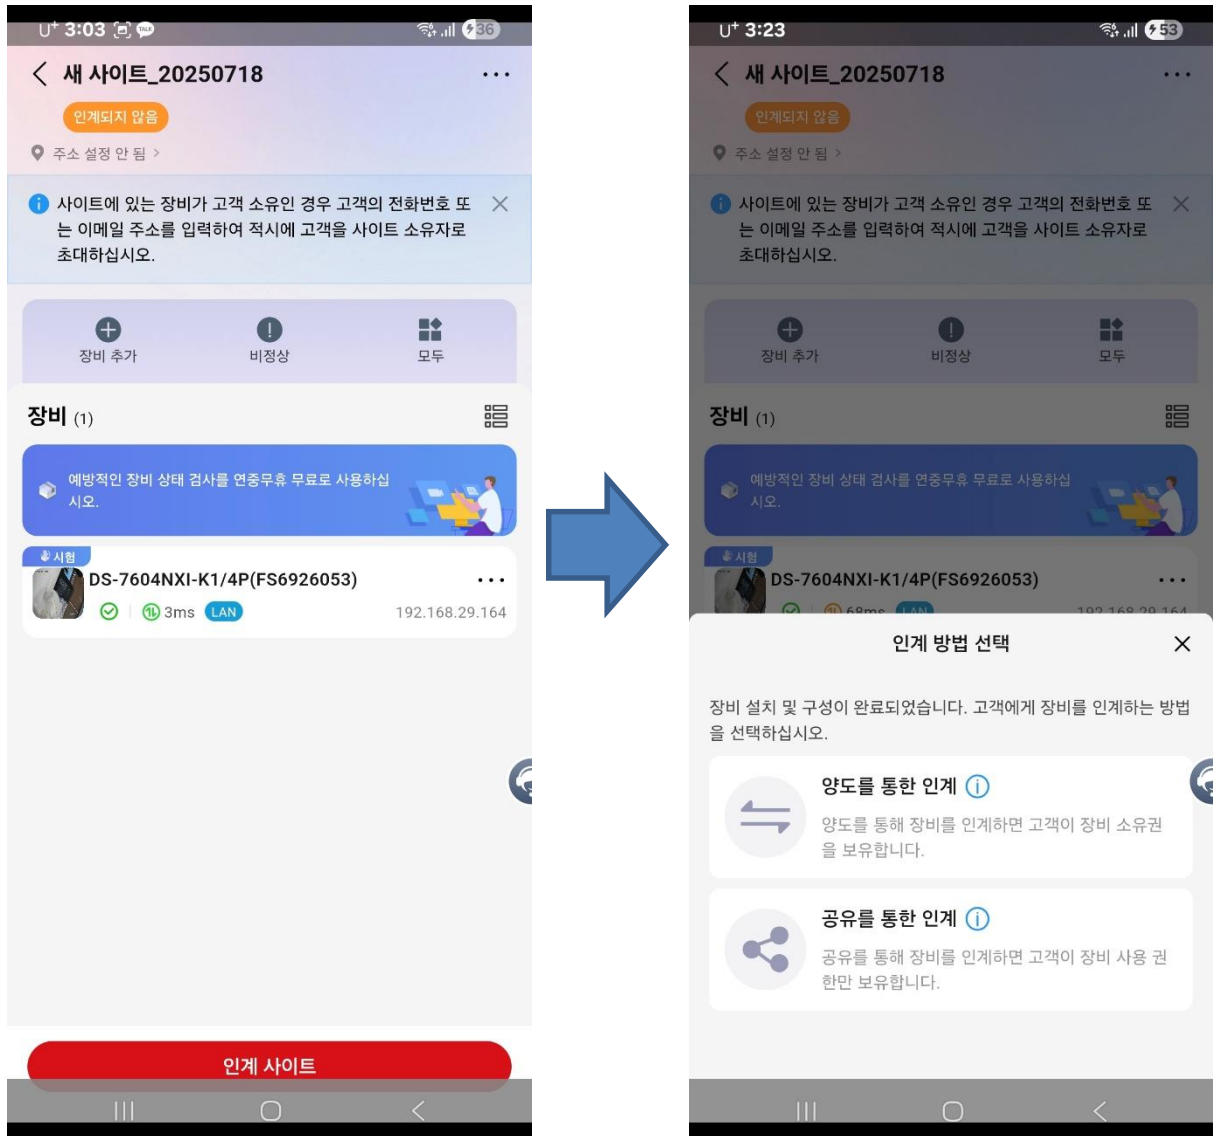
U⁺ 3:03 36

새 사이트_20250718 ...

인계되지 않음

주소 설정 안 됨 >

사이트에 있는 장비가 고객 소유인 경우 고객의 전화번호 또는 이메일 주소를 입력하여 적시에 고객을 사이트 소유자로 초대하십시오.

장비 추가

비정상

모두

장비 (1)

예방적인 장비 상태 검사를 연중무휴 무료로 사용하십시오.

시험

DS-7604NXI-K1/4P(FS6926053) ...

3ms LAN 192.168.29.164

인계 사이트

U⁺ 3:23 53

새 사이트_20250718 ...

인계되지 않음

주소 설정 안 됨 >

사이트에 있는 장비가 고객 소유인 경우 고객의 전화번호 또는 이메일 주소를 입력하여 적시에 고객을 사이트 소유자로 초대하십시오.

장비 추가

비정상

모두

장비 (1)

예방적인 장비 상태 검사를 연중무휴 무료로 사용하십시오.

시험

DS-7604NXI-K1/4P(FS6926053) ...

인계 방법 선택

장비 설치 및 구성이 완료되었습니다. 고객에게 장비를 인계하는 방법을 선택하십시오.

양도를 통한 인계

양도를 통해 장비를 인계하면 고객이 장비 소유권을 보유합니다.

공유를 통한 인계

공유를 통해 장비를 인계하면 고객이 장비 사용 권한만 보유합니다.